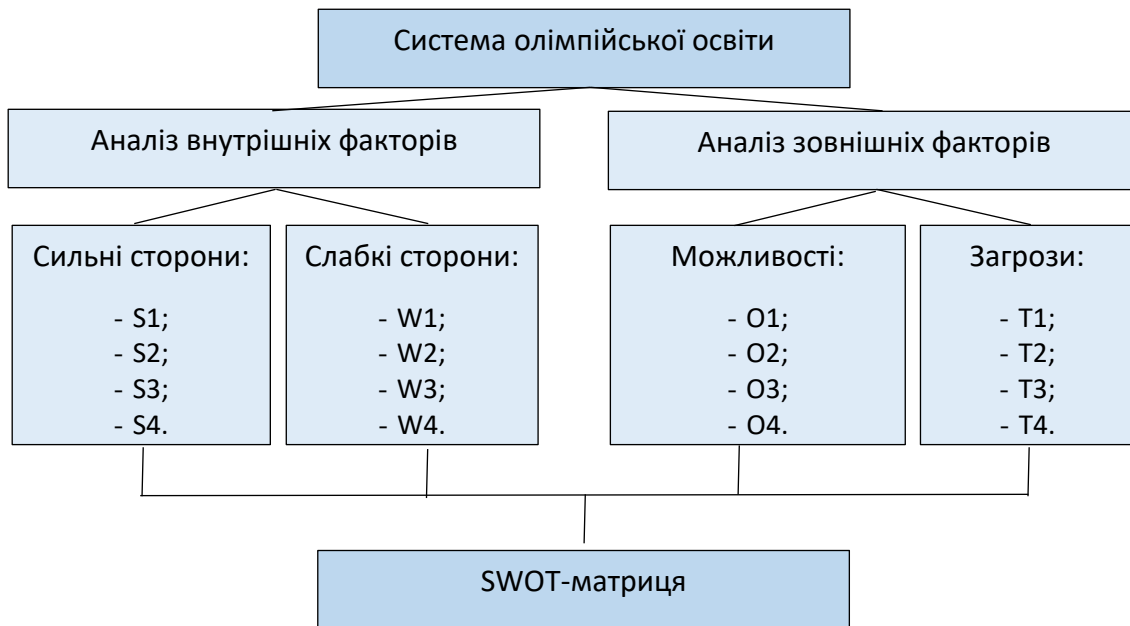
Система олімпійської освіти

Аналіз внутрішніх факторів

Аналіз зовнішніх факторів

Сильні сторони:

- S1;
- S2;
- S3;
- S4.

Слабкі сторони:

- W1;
- W2;
- W3;
- W4.

Можливості:

- O1;
- O2;
- O3;
- O4.

Загрози:

- T1;
- T2;
- T3;
- T4.

SWOT-матриця